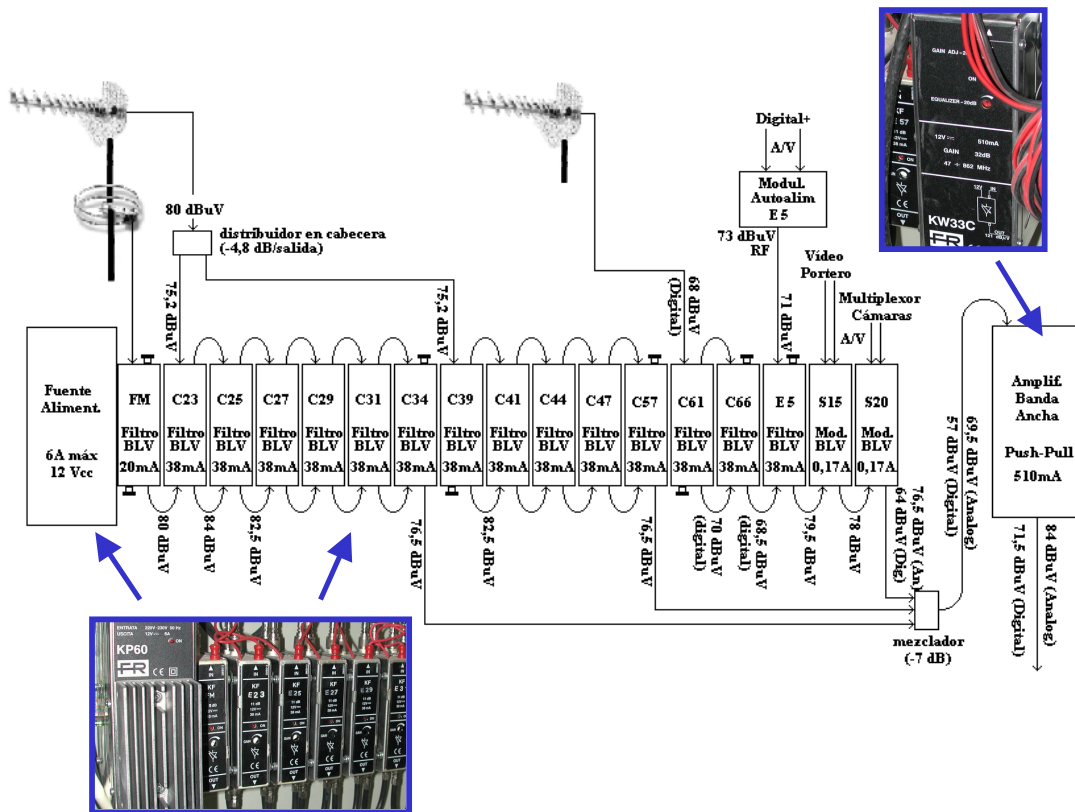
GAIN ADJ
ON
EQUALIZER - 20dB
12V
510mA
GAIN
32dB
47 ÷ 862 MHz
KW33C
OUT

Digital+
A/V
Modul. Autoalim E 5
73 dBuV RF

80 dBuV
distribuidor en cabecera (-4,8 dB/salida)

75,2 dBuV
75,2 dBuV
68 dBuV (Digital)
71 dBuV
Vídeo Portero
Multiplexor Cámaras
A/V

Fuente Aliment.
6A máx 12 Vcc

| FM | C23 | C25 | C27 | C29 | C31 | C34 | C39 | C41 | C44 | C47 | C57 | C61 | C66 | E 5 | S15 | S20 |
|---|---|---|---|---|---|---|---|---|---|---|---|---|---|---|---|---|
| Filtro BLV | Filtro BLV | Filtro BLV | Filtro BLV | Filtro BLV | Filtro BLV | Filtro BLV | Filtro BLV | Filtro BLV | Filtro BLV | Filtro BLV | Filtro BLV | Filtro BLV | Filtro BLV | Filtro BLV | Mod. BLV | Mod. BLV |
| 20mA | 38mA | 38mA | 38mA | 38mA | 38mA | 38mA | 38mA | 38mA | 38mA | 38mA | 38mA | 38mA | 38mA | 38mA | 0,17A | 0,17A |

80 dBuV
84 dBuV
82,5 dBuV
76,5 dBuV
82,5 dBuV
76,5 dBuV
70 dBuV (digital)
68,5 dBuV (digital)
79,5 dBuV
78 dBuV
76,5 dBuV (An)
64 dBuV (Dig)
69,5 dBuV (Analog)
57 dBuV (Digital)

mezclador (-7 dB)

Amplif. Banda Ancha
Push-Pull
510mA

71,5 dBuV (Digital)
84 dBuV (Analog)

ENTRATA
USCITA
KP60
FR
KF
FM
E 23
E 25
E 27
E 29
E 3
OUT